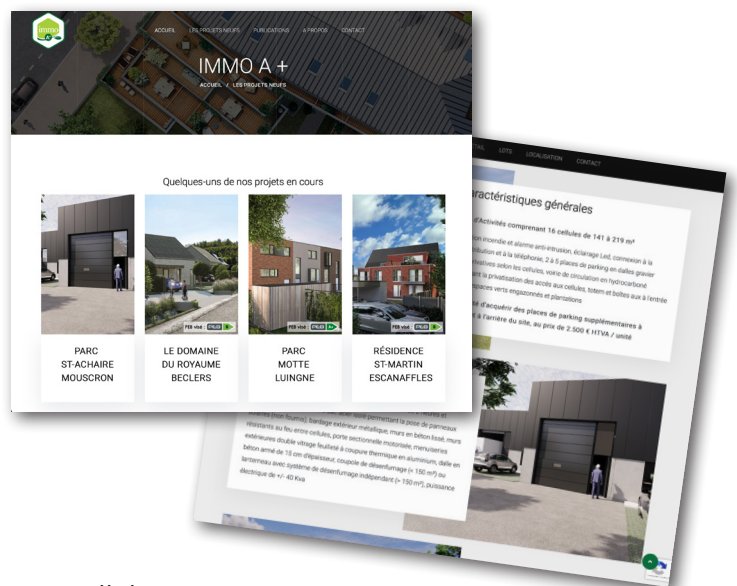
ACCUEIL LES PROJETS NEUFS PUBLICATIONS A PROPOS CONTACT

IMMO A +

ACCUEIL / LES PROJETS NEUFS

Quelques-uns de nos projets en cours

PARC ST-ACHAIRE MOUSCRON

LE DOMAINE DU ROYAUME BECLERS

PARC MOTTE LUINGNE

RÉSIDENCE ST-MARTIN ESCANAFFLES

LOTS LOCALISATION CONTACT

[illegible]ractéristiques générales

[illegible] d'Activités comprenant 16 cellules de 141 à 219 m²

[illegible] incendie et alarme anti-intrusion, éclairage Led, connexion à la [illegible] et à la téléphonie, 2 à 5 places de parking en dalles gravier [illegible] selon les cellules, voirie de circulation en hydrocarboné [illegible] la privatisation des accès aux cellules, totem et boîtes aux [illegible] espaces verts engazonnés et plantations

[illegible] d'acquérir des places de parking supplémentaires à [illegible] à l'arrière du site, au prix de 2.500 € HTVA / unité

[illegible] permettant la pose de panneaux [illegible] (non fournis), bardage extérieur métallique, murs en béton lissé, murs résistants au feu entre cellules, porte sectionnelle motorisée, menuiseries extérieures double vitrage feuilleté à coupure thermique en aluminium, dalle en béton armé de 15 cm d'épaisseur, coupole de désenfumage (< 150 m²) ou lanterneau avec système de désenfumage indépendant (> 150 m²), puissance électrique de +/- 40 Kva